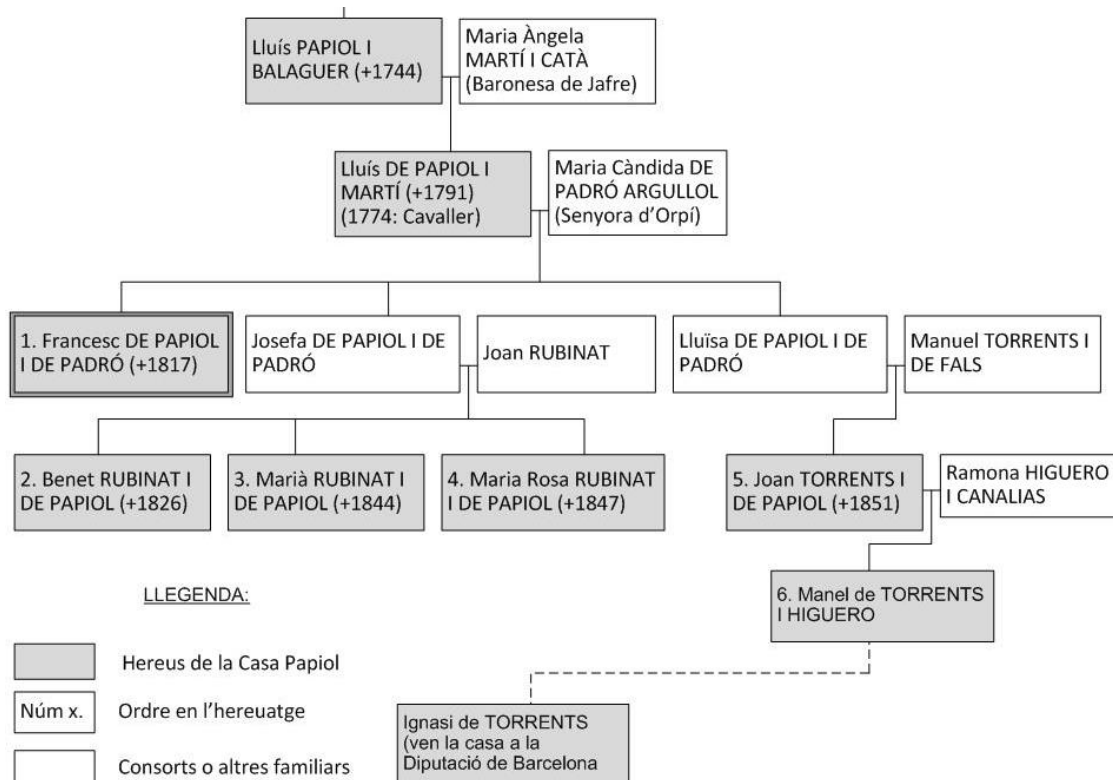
Lluís PAPIOL I BALAGUER (+1744)

Maria Àngela MARTÍ I CATÀ (Baronesa de Jafre)

Lluís DE PAPIOL I MARTÍ (+1791) (1774: Cavaller)

Maria Càndida DE PADRÓ ARGULLOL (Senyora d'Orpí)

1. Francesc DE PAPIOL I DE PADRÓ (+1817)

Josefa DE PAPIOL I DE PADRÓ

Joan RUBINAT

Lluïsa DE PAPIOL I DE PADRÓ

Manuel TORRENTS I DE FALS

2. Benet RUBINAT I DE PAPIOL (+1826)

3. Marià RUBINAT I DE PAPIOL (+1844)

4. Maria Rosa RUBINAT I DE PAPIOL (+1847)

5. Joan TORRENTS I DE PAPIOL (+1851)

Ramona HIGUERO I CANALIAS

LLEGENDA:

6. Manel de TORRENTS I HIGUERO

Hereus de la Casa Papiol

Núm x. Ordre en l'hereuatge

Consorts o altres familiars

Ignasi de TORRENTS (ven la casa a la Diputació de Barcelona